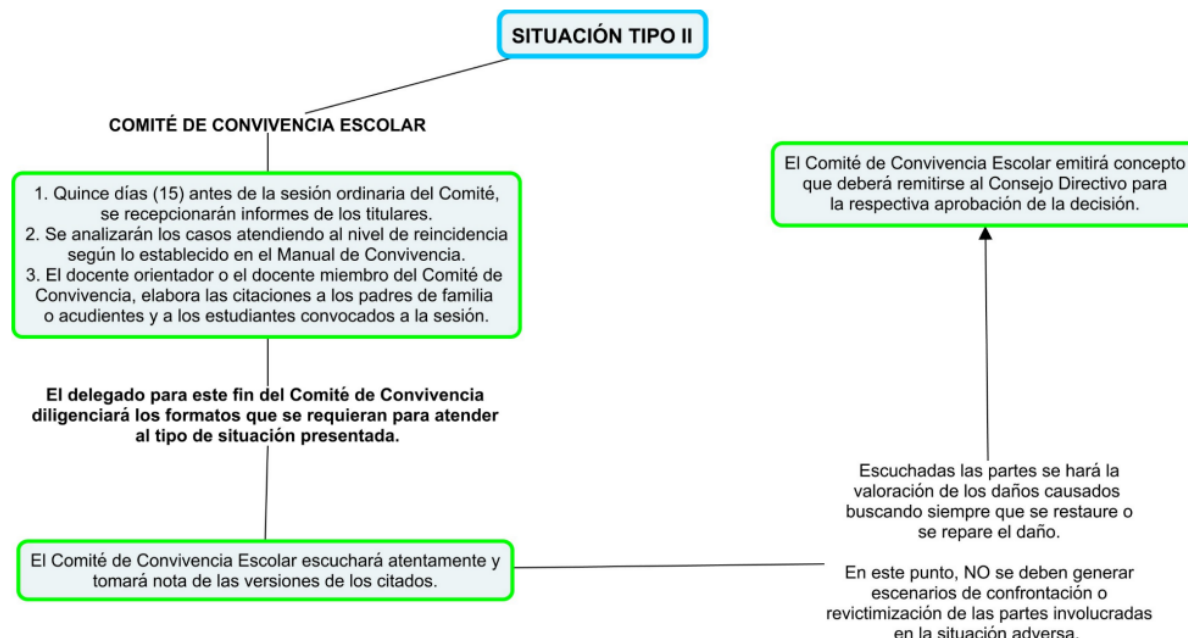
SITUACIÓN TIPO II

COMITÉ DE CONVIVENCIA ESCOLAR

1. Quince días (15) antes de la sesión ordinaria del Comité, se recepcionarán informes de los titulares.
2. Se analizarán los casos atendiendo al nivel de reincidencia según lo establecido en el Manual de Convivencia.
3. El docente orientador o el docente miembro del Comité de Convivencia, elabora las citaciones a los padres de familia o acudientes y a los estudiantes convocados a la sesión.

El delegado para este fin del Comité de Convivencia diligenciará los formatos que se requieran para atender al tipo de situación presentada.

El Comité de Convivencia Escolar escuchará atentamente y tomará nota de las versiones de los citados.

Escuchadas las partes se hará la valoración de los daños causados buscando siempre que se restaure o se repare el daño.

En este punto, NO se deben generar escenarios de confrontación o revictimización de las partes involucradas en la situación adversa.

El Comité de Convivencia Escolar emitirá concepto que deberá remitirse al Consejo Directivo para la respectiva aprobación de la decisión.